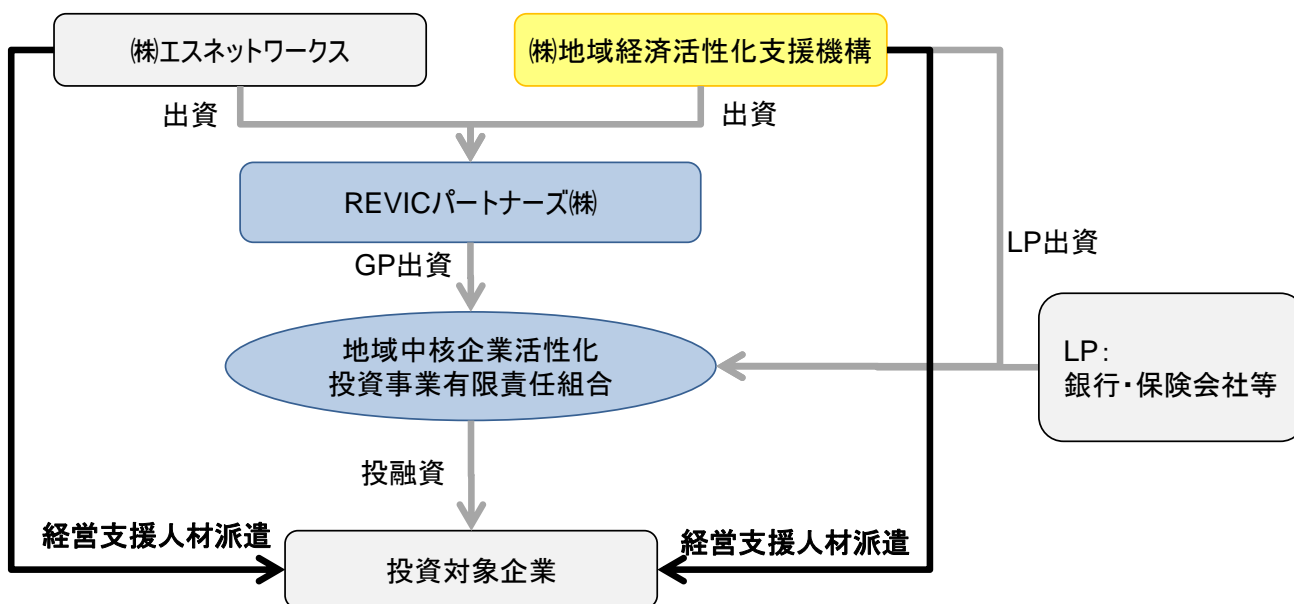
㈱エスネットワークス

㈱地域経済活性化支援機構

出資

出資

REVICパートナーズ㈱

LP出資

GP出資

地域中核企業活性化
投資事業有限責任組合

LP:
銀行・保険会社等

投融資

経営支援人材派遣

経営支援人材派遣

投資対象企業